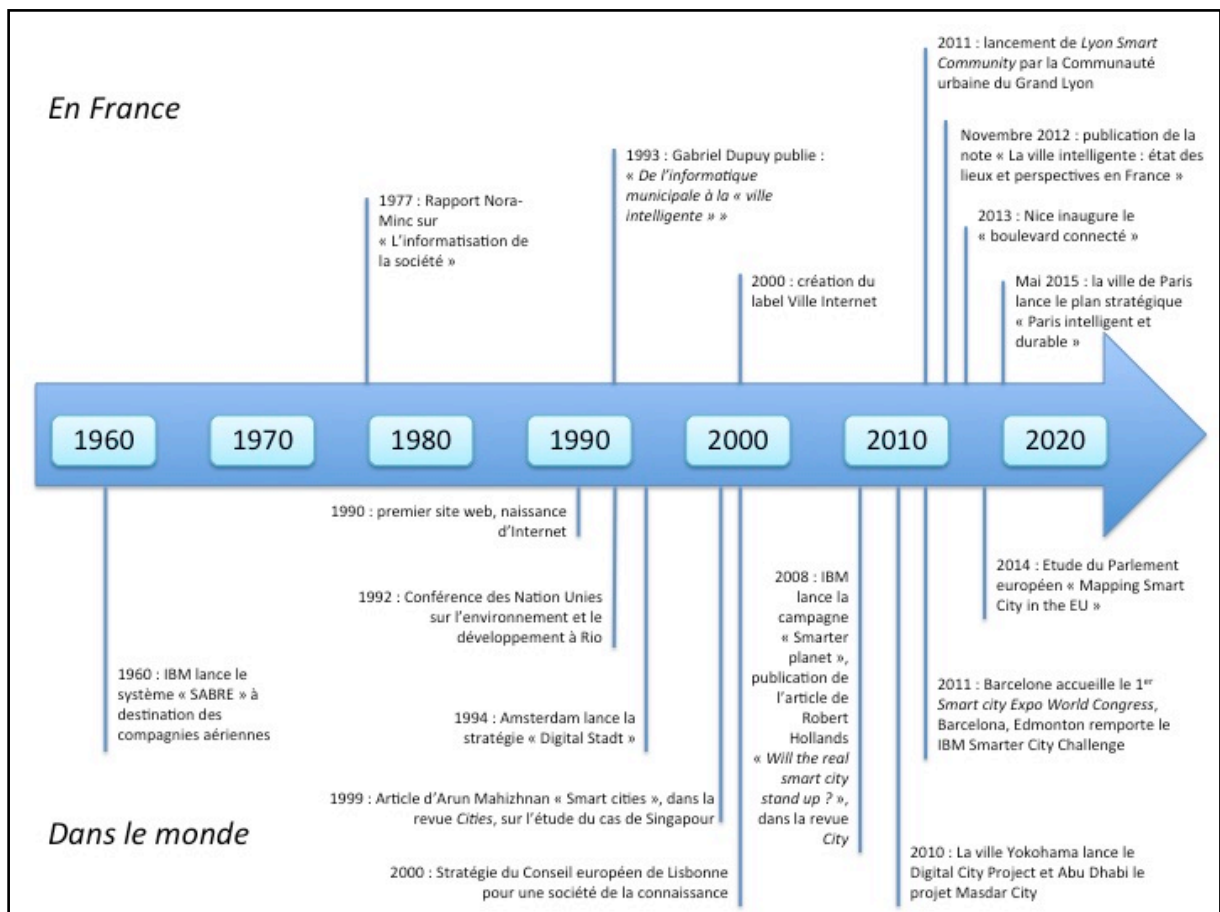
En France

1977 : Rapport Nora-Minc sur « L'informatisation de la société »

1993 : Gabriel Dupuy publie : « De l'informatique municipale à la « ville intelligente » »

2000 : création du label Ville Internet

2011 : lancement de Lyon Smart Community par la Communauté urbaine du Grand Lyon

Novembre 2012 : publication de la note « La ville intelligente : état des lieux et perspectives en France »

2013 : Nice inaugure le « boulevard connecté »

Mai 2015 : la ville de Paris lance le plan stratégique « Paris intelligent et durable »

1960

1970

1980

1990

2000

2010

2020

1960 : IBM lance le système « SABRE » à destination des compagnies aériennes

1990 : premier site web, naissance d'Internet

1992 : Conférence des Nation Unies sur l'environnement et le développement à Rio

1994 : Amsterdam lance la stratégie « Digital Stadt »

1999 : Article d'Arun Mahizhnan « Smart cities », dans la revue Cities, sur l'étude du cas de Singapour

2000 : Stratégie du Conseil européen de Lisbonne pour une société de la connaissance

2008 : IBM lance la campagne « Smarter planet », publication de l'article de Robert Hollands « Will the real smart city stand up ? », dans la revue City

2014 : Etude du Parlement européen « Mapping Smart City in the EU »

2011 : Barcelone accueille le 1$^{er}$ Smart city Expo World Congress, Barcelona, Edmonton remporte le IBM Smarter City Challenge

2010 : La ville Yokohama lance le Digital City Project et Abu Dhabi le projet Masdar City

Dans le monde